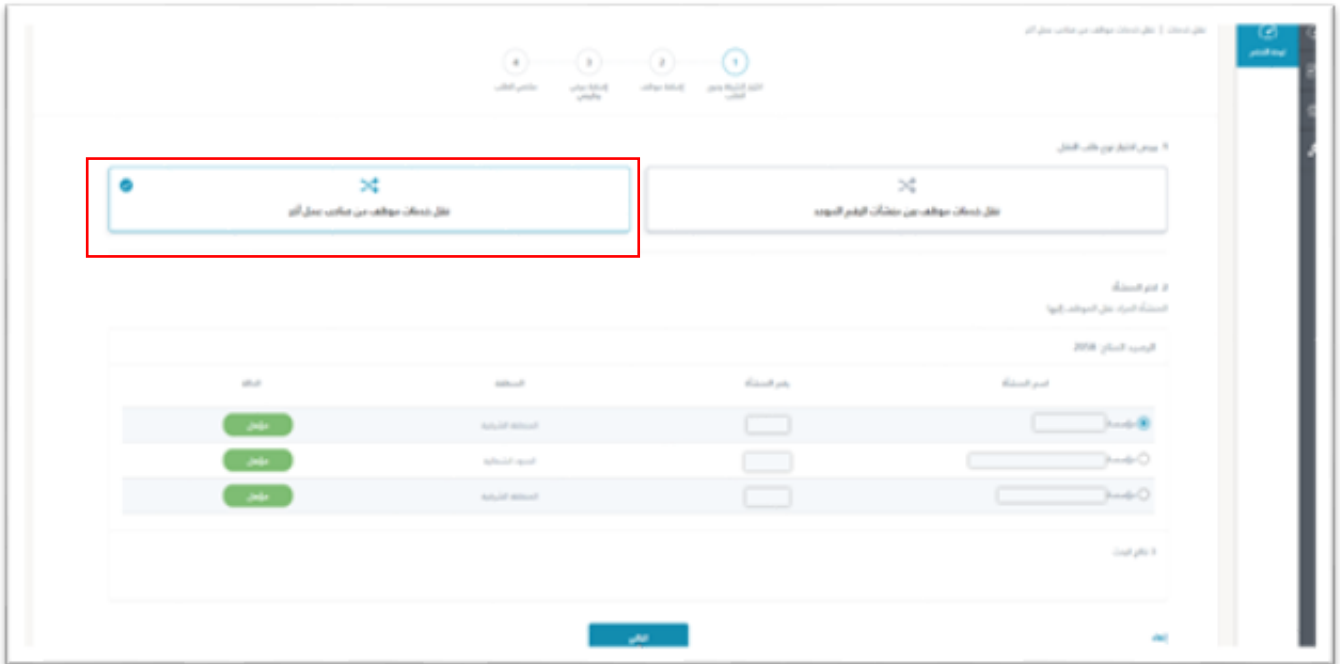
نقل خدمات | نقل خدمات موظف من صاحب عمل آخر

لوحة التحكم

1
اختيار المنشأة ونوع الطلب

2
إضافة موظف

3
إضافة بيانات وتفاصيل

4
ملخص الطلب

1. يرجى اختيار نوع طلب النقل

نقل خدمات موظف بين منشآت الرقم الموحد

نقل خدمات موظف من صاحب عمل آخر

2. اختر المنشأة
المنشأة المراد نقل الموظف إليها

الرصيد المتاح: 2018

| اسم المنشأة | رقم المنشأة | المنطقة | الحالة |
|---|---|---|---|
| | | المنطقة الشرقية | مؤهل |
| | | الحدود الشمالية | مؤهل |
| | | المنطقة الشرقية | مؤهل |

3. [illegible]

التالي

إلغاء